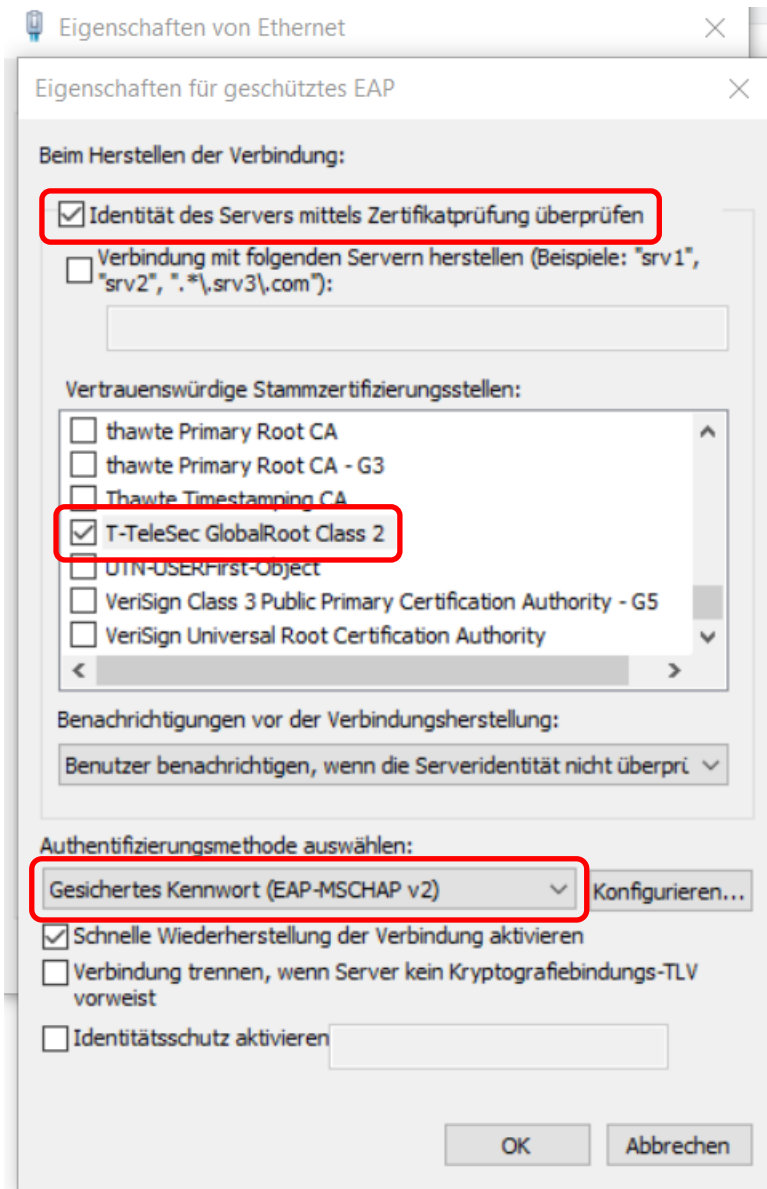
Eigenschaften von Ethernet

Eigenschaften für geschütztes EAP

Beim Herstellen der Verbindung:

Identität des Servers mittels Zertifikatprüfung überprüfen

Verbindung mit folgenden Servern herstellen (Beispiele: "srv1", "srv2", ".*\.srv3\.com"):

Vertrauenswürdige Stammzertifizierungsstellen:

thawte Primary Root CA
thawte Primary Root CA - G3
Thawte Timestamping CA
T-TeleSec GlobalRoot Class 2
UTN-USERFirst-Object
VeriSign Class 3 Public Primary Certification Authority - G5
VeriSign Universal Root Certification Authority

Benachrichtigungen vor der Verbindungsherstellung:

Benutzer benachrichtigen, wenn die Serveridentität nicht überprü

Authentifizierungsmethode auswählen:

Gesichertes Kennwort (EAP-MSCHAP v2)

Konfigurieren...

Schnelle Wiederherstellung der Verbindung aktivieren

Verbindung trennen, wenn Server kein Kryptografiebindungs-TLV vorweist

Identitätsschutz aktivieren

OK

Abbrechen